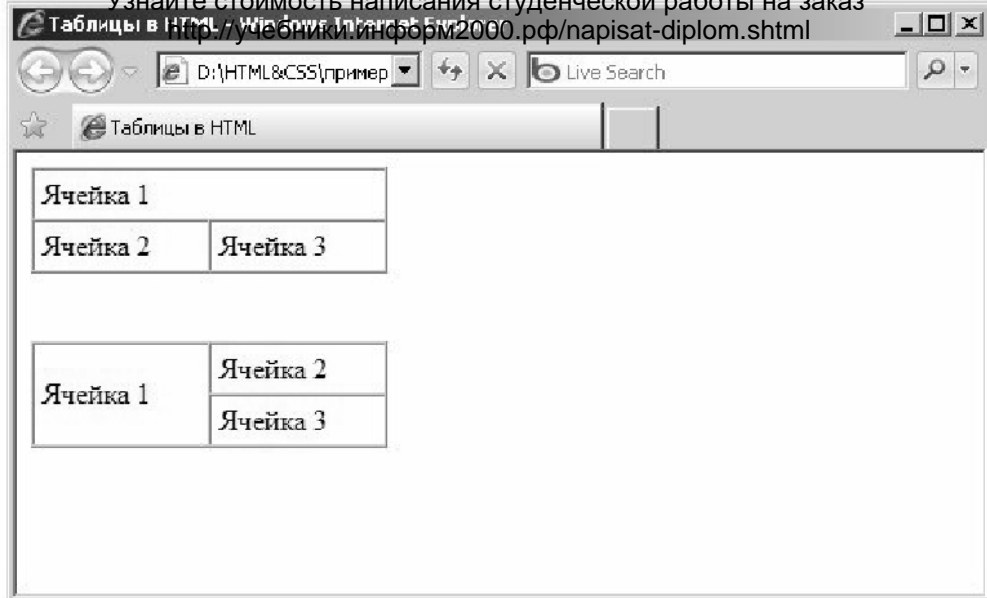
Узнайте стоимость написания студенческой работы на заказ
Таблицы в HTML - Windows Internet Explorer
http://учебники.информ2000.рф/napisat-diplom.shtml

D:\HTML&CSS\пример

Live Search

Таблицы в HTML

| Ячейка 1 | |
|---|---|
| Ячейка 2 | Ячейка 3 |

| Ячейка 1 | Ячейка 2 |
|---|---|
| | Ячейка 3 |